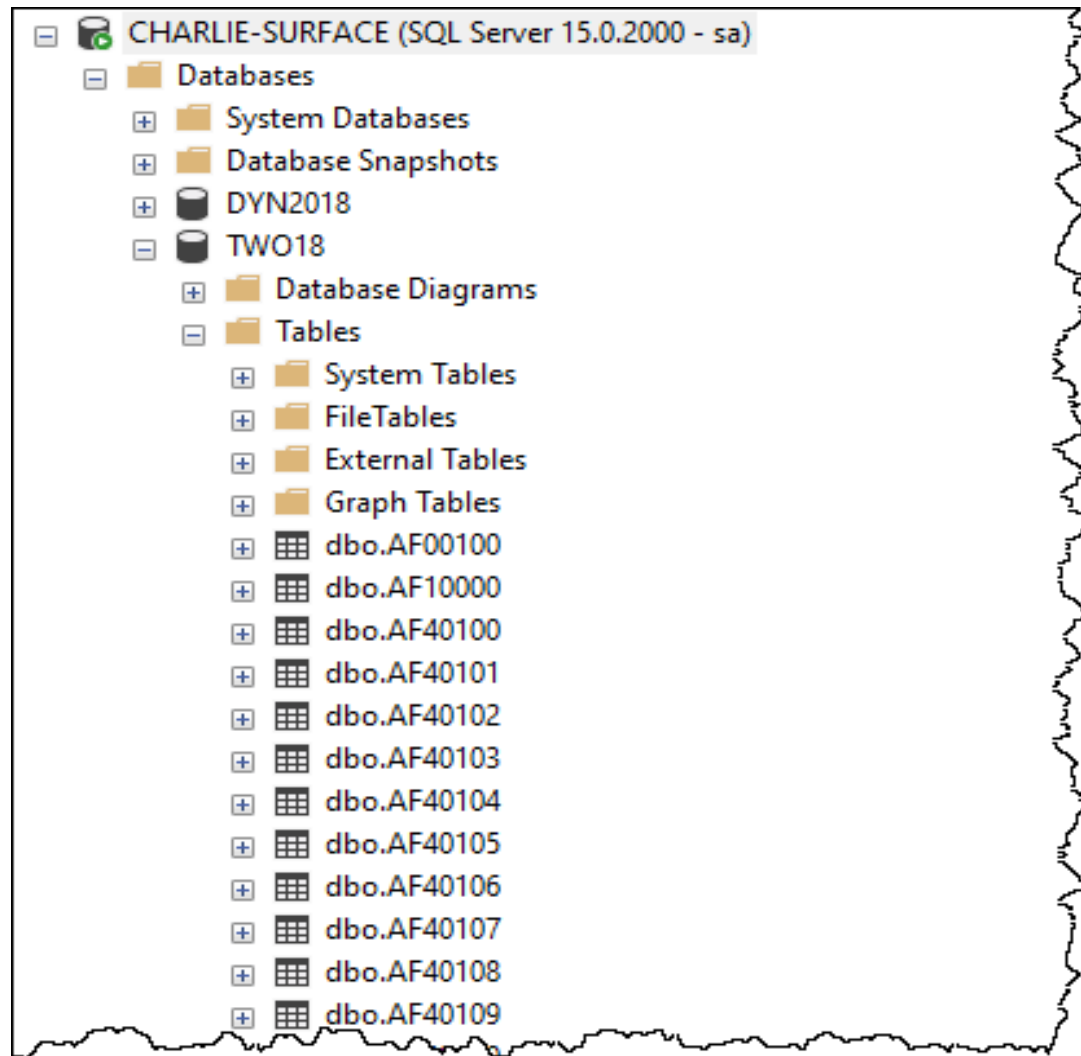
CHARLIE-SURFACE (SQL Server 15.0.2000 - sa)
Databases
System Databases
Database Snapshots
DYN2018
TWO18
Database Diagrams
Tables
System Tables
FileTables
External Tables
Graph Tables
dbo.AF00100
dbo.AF10000
dbo.AF40100
dbo.AF40101
dbo.AF40102
dbo.AF40103
dbo.AF40104
dbo.AF40105
dbo.AF40106
dbo.AF40107
dbo.AF40108
dbo.AF40109